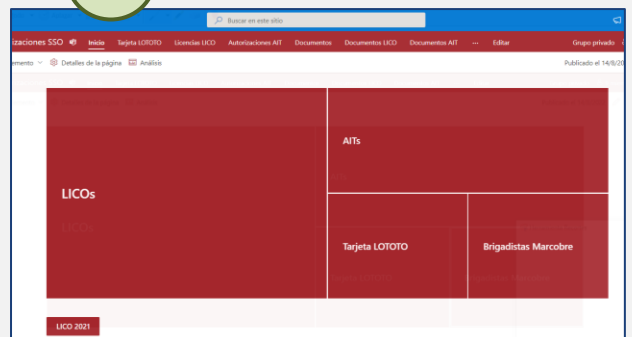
Buscar en este sitio

izaciones SSO Inicio Tarjeta LOTOTO Licencias LICO Autorizaciones AIT Documentos Documentos LICO Documentos AIT ··· Editar Grupo privado

emento Detalles de la página Análisis Publicado el 14/8/20

AITs

LICOs

Tarjeta LOTOTO

Brigadistas Marcobre

LICO 2021